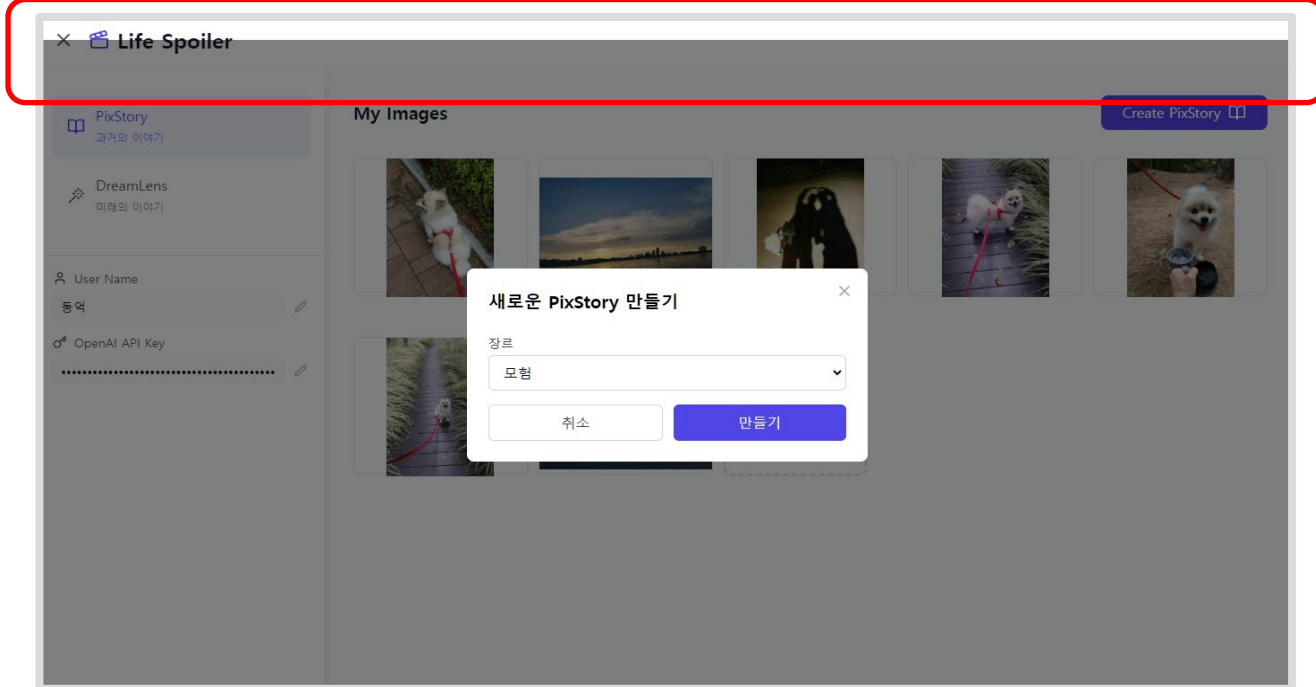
× Life Spoiler

PixStory
과거의 이야기

DreamLens
미래의 이야기

User Name
동억

OpenAI API Key
••••••••••••••••••••••••••••••••••••••••

My Images

Create PixStory

새로운 PixStory 만들기

장르
모험

취소
만들기